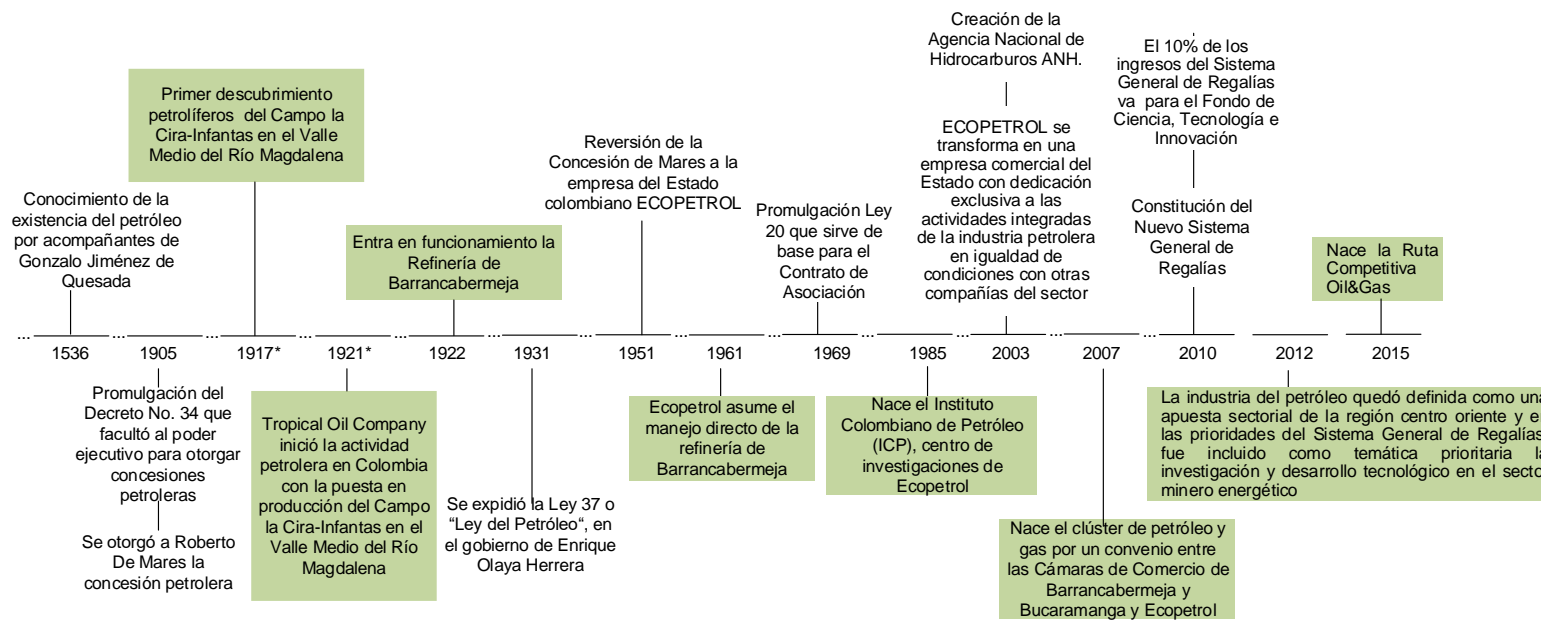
Creación de la Agencia Nacional de Hidrocarburos ANH.

El 10% de los ingresos del Sistema General de Regalías va para el Fondo de Ciencia, Tecnología e Innovación

Primer descubrimiento petrolíferos del Campo la Cira-Infantas en el Valle Medio del Río Magdalena

Reversión de la Concesión de Mares a la empresa del Estado colombiano ECOPETROL

ECOPETROL se transforma en una empresa comercial del Estado con dedicación exclusiva a las actividades integradas de la industria petrolera en igualdad de condiciones con otras compañías del sector

Conocimiento de la existencia del petróleo por acompañantes de Gonzalo Jiménez de Quesada

Promulgación Ley 20 que sirve de base para el Contrato de Asociación

Constitución del Nuevo Sistema General de Regalías

Entra en funcionamiento la Refinería de Barrancabermeja

Nace la Ruta Competitiva Oil&Gas

... 1536 ... 1905 ... 1917* ... 1921* ... 1922 ... 1931 ... 1951 ... 1961 ... 1969 ... 1985 ... 2003 ... 2007 ... 2010 2012 2015

Promulgación del Decreto No. 34 que facultó al poder ejecutivo para otorgar concesiones petroleras

Se otorgó a Roberto De Mares la concesión petrolera

Tropical Oil Company inició la actividad petrolera en Colombia con la puesta en producción del Campo la Cira-Infantas en el Valle Medio del Río Magdalena

Se expidió la Ley 37 o "Ley del Petróleo", en el gobierno de Enrique Olaya Herrera

Ecopetrol asume el manejo directo de la refinería de Barrancabermeja

Nace el Instituto Colombiano de Petróleo (ICP), centro de investigaciones de Ecopetrol

Nace el clúster de petróleo y gas por un convenio entre las Cámaras de Comercio de Barrancabermeja y Bucaramanga y Ecopetrol

La industria del petróleo quedó definida como una apuesta sectorial de la región centro oriente y en las prioridades del Sistema General de Regalías fue incluido como temática prioritaria la investigación y desarrollo tecnológico en el sector minero energético